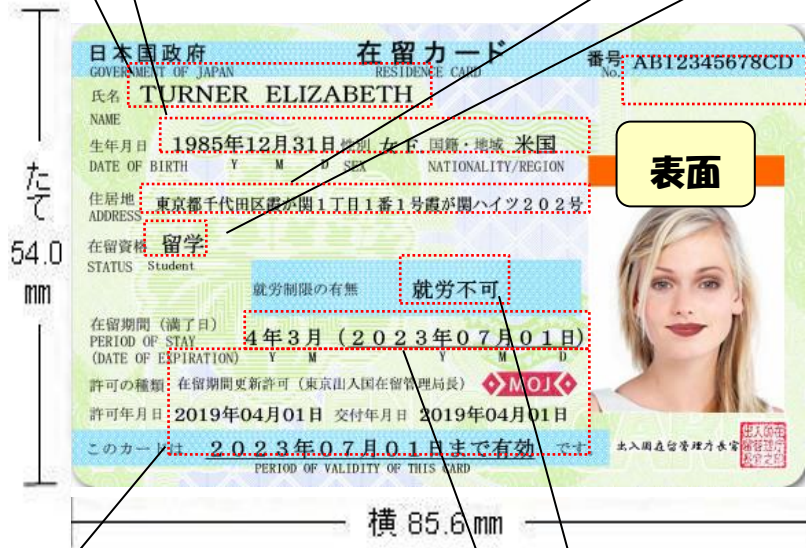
たて
54.0
mm

日本国政府
GOVERNMENT OF JAPAN
在留カード
RESIDENCE CARD
番号 No. AB12345678CD

表面

氏名 NAME TURNER ELIZABETH
生年月日 DATE OF BIRTH 1985年12月31日 Y M D 性別 SEX 女 F. 国籍・地域 NATIONALITY/REGION 米国
住居地 ADDRESS 東京都千代田区霞が関1丁目1番1号霞が関ハイツ202号
在留資格 STATUS 留学 Student
就労制限の有無 就労不可
在留期間（満了日） PERIOD OF STAY (DATE OF EXPIRATION) 4年3月（2023年07月01日） Y M Y M D
許可の種類 在留期間更新許可（東京出入国在留管理局長） MOJ
許可年月日 2019年04月01日 交付年月日 2019年04月01日
このカードは 2023年07月01日まで有効 です。
PERIOD OF VALIDITY OF THIS CARD
出入国在留管理庁長官

横 85.6mm